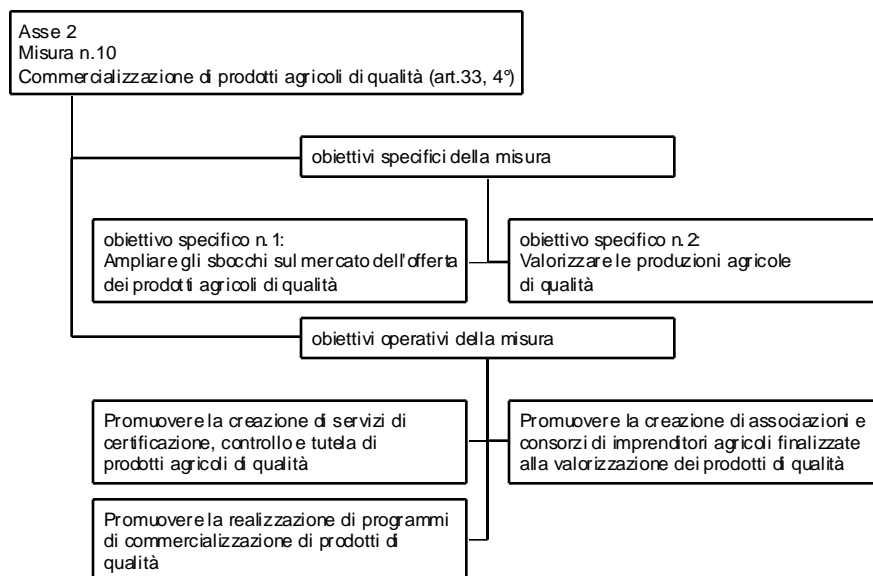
Asse 2
Misura n.10
Commercializzazione di prodotti agricoli di qualità (art.33, 4°)

obiettivi specifici della misura

obiettivo specifico n. 1:
Ampliare gli sbocchi sul mercato dell'offerta dei prodotti agricoli di qualità

obiettivo specifico n. 2:
Valorizzare le produzioni agricole di qualità

obiettivi operativi della misura

Promuovere la creazione di servizi di certificazione, controllo e tutela di prodotti agricoli di qualità

Promuovere la creazione di associazioni e consorzi di imprenditori agricoli finalizzate alla valorizzazione dei prodotti di qualità

Promuovere la realizzazione di programmi di commercializzazione di prodotti di qualità